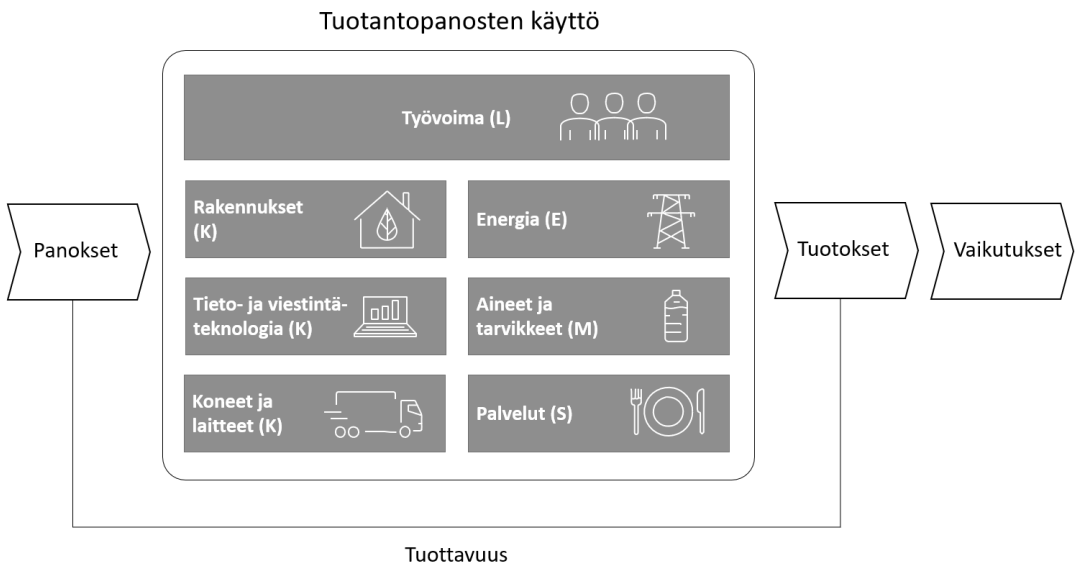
Tuotantopanosten käyttö

Panokset

Työvoima (L)

Rakennukset (K)

Energia (E)

Tieto- ja viestintäteknologia (K)

Aineet ja tarvikkeet (M)

Koneet ja laitteet (K)

Palvelut (S)

Tuotokset

Vaikutukset

Tuottavuus